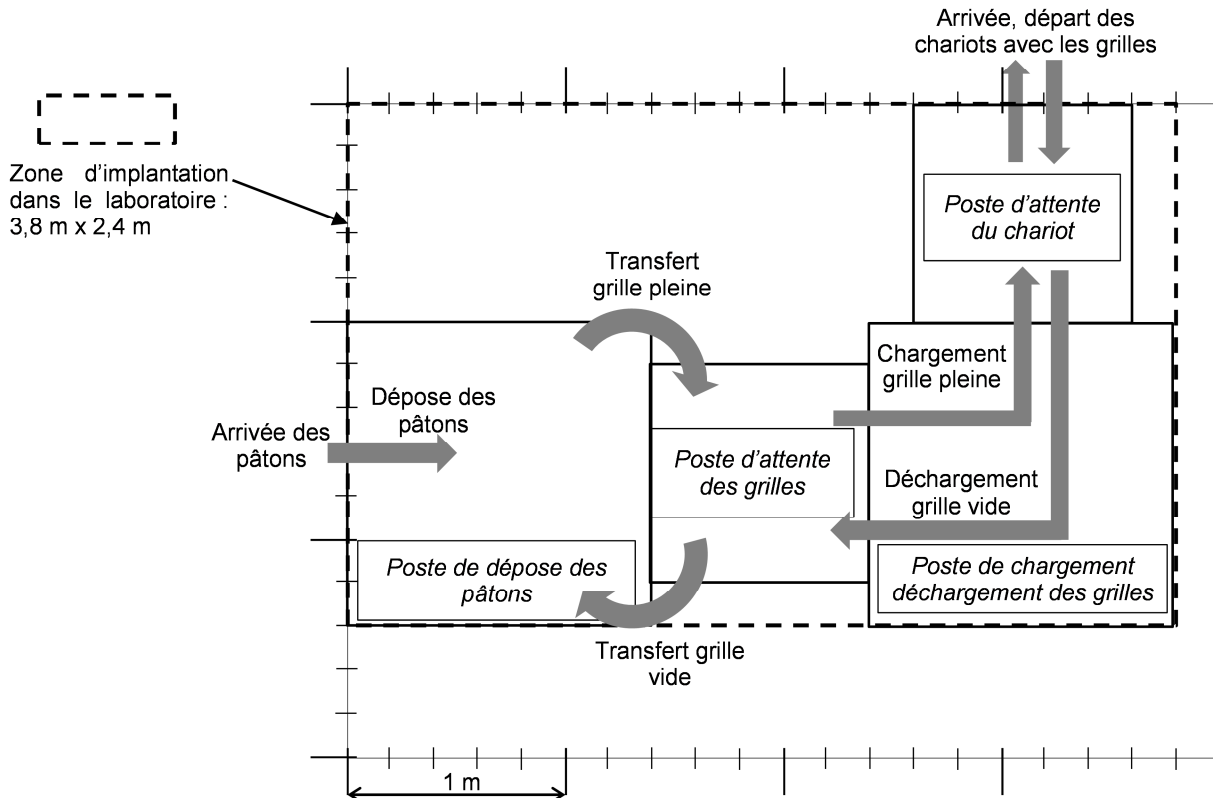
Arrivée, départ des chariots avec les grilles

Zone d'implantation dans le laboratoire : 3,8 m x 2,4 m

Poste d'attente du chariot

Transfert grille pleine

Chargement grille pleine

Dépose des pâtons

Arrivée des pâtons

Poste d'attente des grilles

Déchargement grille vide

Poste de dépose des pâtons

Poste de chargement déchargement des grilles

Transfert grille vide

1 m